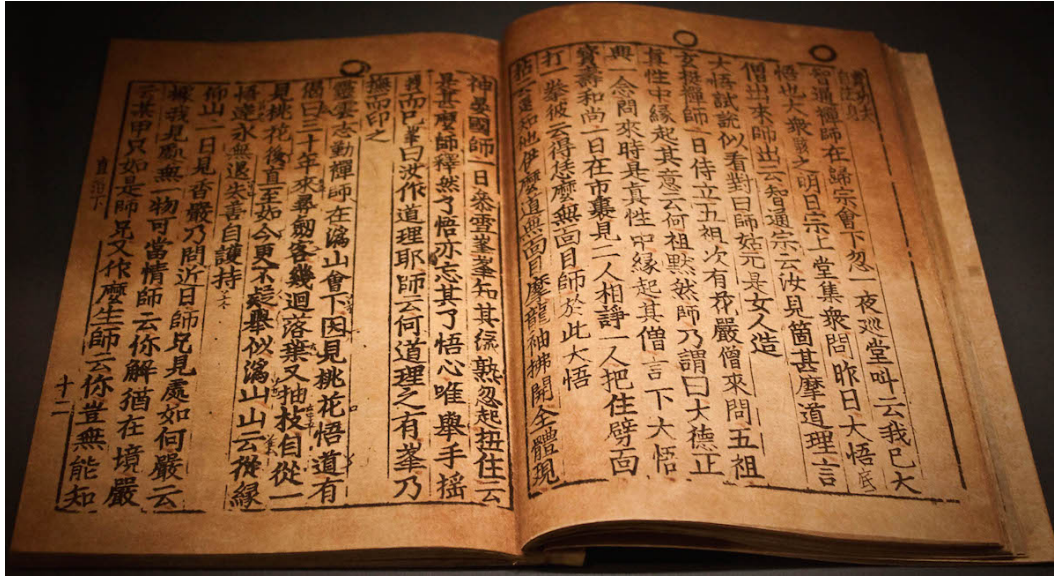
智通禪師在歸宗會下忽一夜巡堂叫云我已大悟也大衆駭之明日宗上堂集衆問昨日大悟底僧出來師出云智通宗云汝見箇甚摩道理言大悟試說似看對曰師姑元是女人造

玄挺禪師一日侍立五祖次有秀嚴僧來問五祖真性中緣起其意云何祖默然師乃謂曰大德正興一念問來時是真性中緣起其僧言下大悟

賓壽和尚一日在市裏見二人相諍一人把住劈面打一拳彼云得恁麼無面目師於此大悟

拈云直饒如此伊麼道無面目摩醯袖拂開全體現

神晏國師一日參雪峯峯知其緣熟忽起扭住云是甚麼師釋然了悟亦忘其了悟心唯舉手搖曳而已峯曰汝作道理耶師云何道理之有峯乃撫而印之

靈雲志勤禪師在潙山會下因見桃花悟道有偈曰三十年來尋劒客幾迴落葉又抽枝自從一見桃花後直至如今更不疑舉似潙山山云從緣悟達永無退失善自護持

仰山一日見香嚴乃問近日師兄見處如何嚴云據我見處無一物可當情師云你解猶在境嚴云某甲只如是師兄又作麼生師云你豈無能知

十二